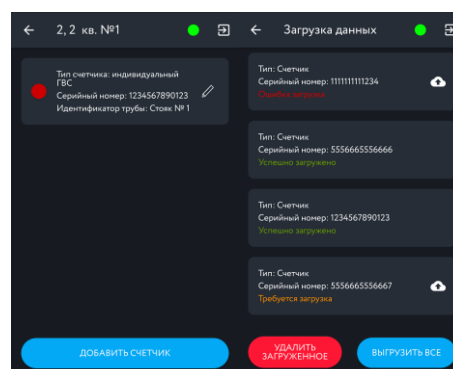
2, 2 кв. №1

Тип счетчика: индивидуальный ГВС
Серийный номер: 1234567890123
Идентификатор трубы: Стояк № 1

ДОБАВИТЬ СЧЕТЧИК

Загрузка данных

Тип: Счетчик
Серийный номер: 1111111111234
Ошибка загрузки

Тип: Счетчик
Серийный номер: 5556665556666
Успешно загружено

Тип: Счетчик
Серийный номер: 1234567890123
Успешно загружено

Тип: Счетчик
Серийный номер: 5556665556667
Требуется загрузка

УДАЛИТЬ ЗАГРУЖЕННОЕ

ВЫГРУЗИТЬ ВСЕ